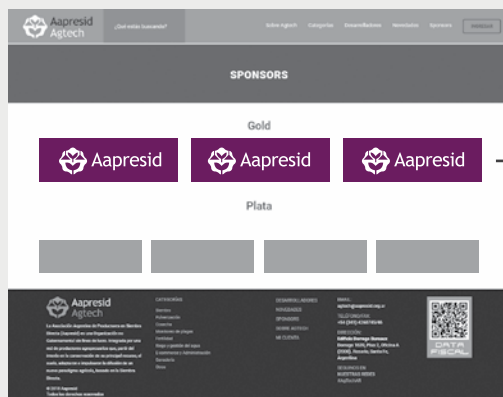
Aapresid Agtech

¿Qué estás buscando?

Sobre Agtech Categorías Desarrolladores Novedades Sponsors Ingresar

SPONSORS

Gold

Aapresid

Aapresid

Aapresid

Plata

Aapresid Agtech

La Asociación Argentina de Productores en Siembra Directa (Aapresid) es una Organización No Gubernamental sin fines de lucro. Integrada por una red de productores agropecuarios que, por el interés en la conservación de su principal recurso, el suelo, adoptaron e impulsaron la difusión de un nuevo paradigma agrícola, basado en la Siembra Directa.

© 2018 Aapresid
Todos los derechos reservados

CATEGORÍAS
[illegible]
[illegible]
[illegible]
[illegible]
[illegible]
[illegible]
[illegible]
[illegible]
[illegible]

DESARROLLADORES
NOVEDADES
SPONSORS
SOBRE AGTECH
MI CUENTA

EMAIL
agtech@aapresid.org.ar

TELÉFONO/FAX
+54 (341) 4260745/46

DIRECCIÓN
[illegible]

SEGUINOS EN NUESTRAS REDES
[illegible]

DATA FISCAL